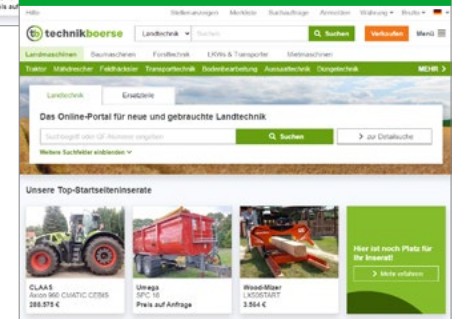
s auf

Hilfe Stellenanzeigen Merkliste Suchaufträge Anmelden Währung Brutto

technikboerse Landtechnik Suchen Q Suchen Verkaufen Menü

Landmaschinen Baumaschinen Forsttechnik LKWs & Transporter Mietmaschinen

Traktor Mähdrescher Feldhäcksler Transporttechnik Bodenbearbeitung Aussaattechnik Düngetechnik MEHR >

Landtechnik Ersatzteile

Das Online-Portal für neue und gebrauchte Landtechnik

Suchbegriff oder ID-Nummer eingeben Q Suchen > zur Detailsuche

Weitere Suchfelder einblenden

Unsere Top-Startseiteninserate

CLAAS
Axion 960 CMATIC CEBIS
289.575 €

Umega
SPC 18
Preis auf Anfrage

Wood-Mizer
LX50START
3.554 €

Hier ist noch Platz für Ihr Inserat!

> Mehr erfahren